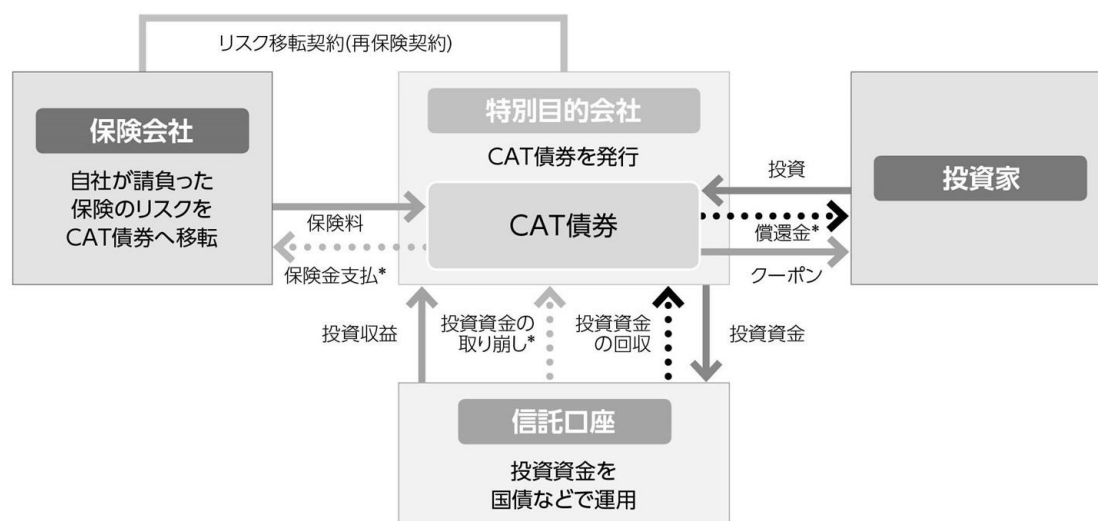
リスク移転契約(再保険契約)

保険会社

自社が請負った保険のリスクをCAT債券へ移転

特別目的会社

CAT債券を発行

CAT債券

投資家

保険料

保険金支払*

投資

償還金*

クーポン

投資収益

投資資金の取り崩し*

投資資金の回収

投資資金

信託口座

投資資金を国債などで運用